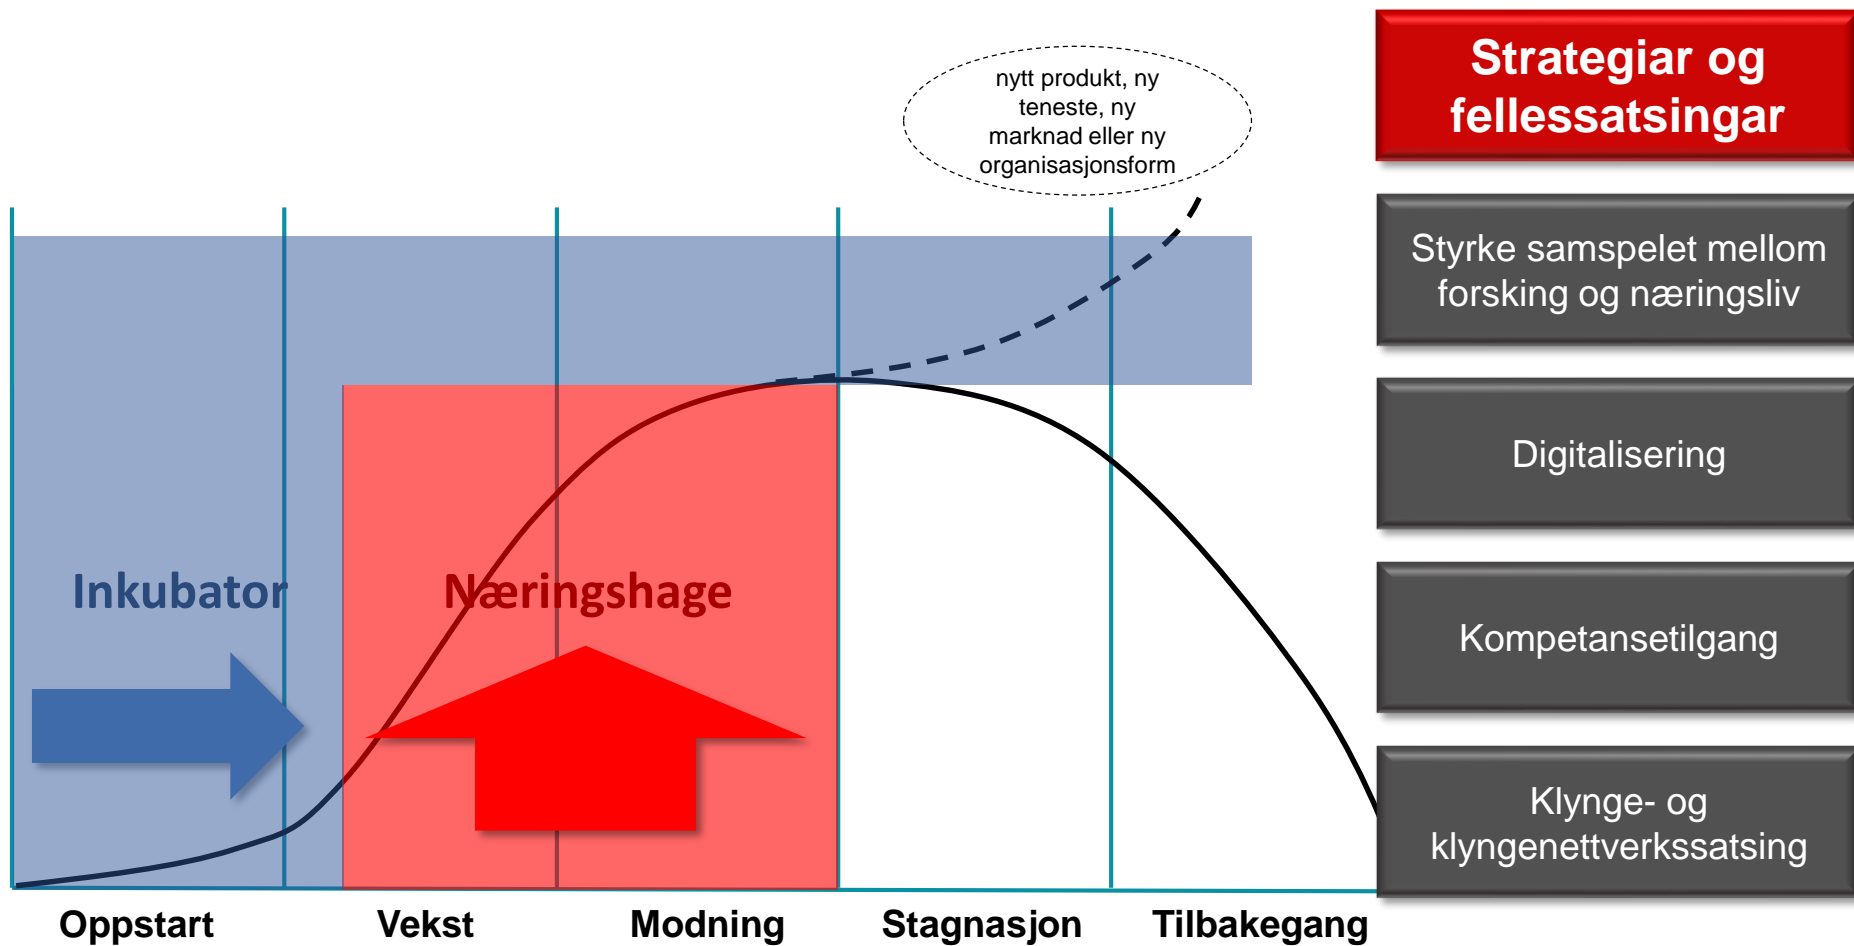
nytt produkt, ny teneste, ny marknad eller ny organisasjonsform

Strategiar og fellessatsingar

Styrke samspelet mellom forsking og næringsliv

Digitalisering

Kompetansetilgang

Klynge- og klyngenettverkssatsing

Inkubator

Næringshage

Oppstart

Vekst

Modning

Stagnasjon

Tilbakegang